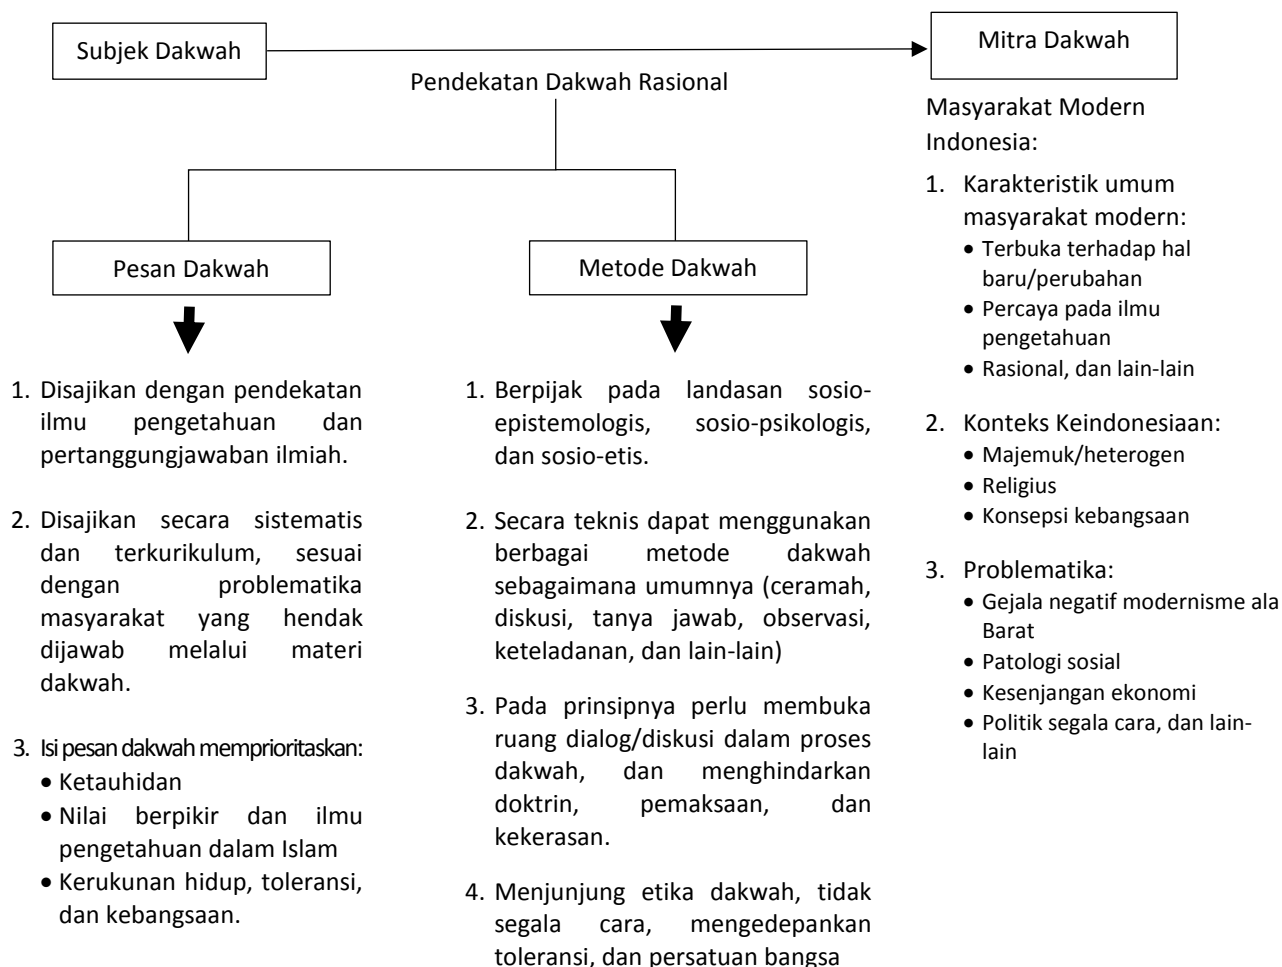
Subjek Dakwah

Mitra Dakwah

Pendekatan Dakwah Rasional

Pesan Dakwah

Metode Dakwah

1. Disajikan dengan pendekatan ilmu pengetahuan dan pertanggungjawaban ilmiah.

2. Disajikan secara sistematis dan terkurikulum, sesuai dengan problematika masyarakat yang hendak dijawab melalui materi dakwah.

3. Isi pesan dakwah memprioritaskan:
• Ketauhidan
• Nilai berpikir dan ilmu pengetahuan dalam Islam
• Kerukunan hidup, toleransi, dan kebangsaan.

1. Berpijak pada landasan sosio-epistemologis, sosio-psikologis, dan sosio-etis.

2. Secara teknis dapat menggunakan berbagai metode dakwah sebagaimana umumnya (ceramah, diskusi, tanya jawab, observasi, keteladanan, dan lain-lain)

3. Pada prinsipnya perlu membuka ruang dialog/diskusi dalam proses dakwah, dan menghindarkan doktrin, pemaksaan, dan kekerasan.

4. Menjunjung etika dakwah, tidak segala cara, mengedepankan toleransi, dan persatuan bangsa

Masyarakat Modern Indonesia:

1. Karakteristik umum masyarakat modern:
• Terbuka terhadap hal baru/perubahan
• Percaya pada ilmu pengetahuan
• Rasional, dan lain-lain

2. Konteks Keindonesiaan:
• Majemuk/heterogen
• Religius
• Konsepsi kebangsaan

3. Problematika:
• Gejala negatif modernisme ala Barat
• Patologi sosial
• Kesenjangan ekonomi
• Politik segala cara, dan lain-lain